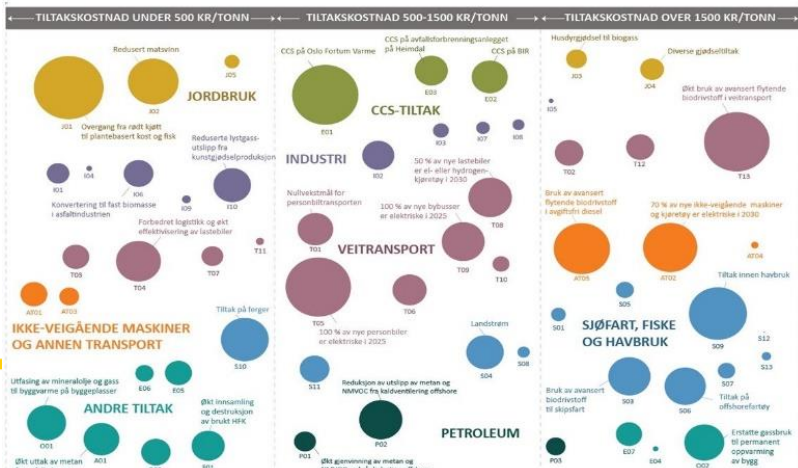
TILTAKSKOSTNAD UNDER 500 KR/TONN → ← TILTAKSKOSTNAD 500-1500 KR/TONN → ← TILTAKSKOSTNAD OVER 1500 KR/TONN →

Redusert matsvinn
J05
J02
JORDBRUK
J01
Overgang fra rødt kjøtt til plantebasert kost og fisk
Reduserte lystgass-utslipp fra kunstgjødselsproduksjon
I01
I04
I06
Konvertering til fast biomasse i asfaltindustrien
I09
I10
Forbedret logistikk og økt effektivisering av lastebiler
T03
T04
T07
T11
AT01
AT03
IKKE-VEIGÅENDE MASKINER OG ANNEN TRANSPORT
Tiltak på ferger
S10
Utfasing av mineralolje og gass til byggvarme på byggeplasser
E06
E05
ANDRE TILTAK
Økt innsamling og destruksjon av brukt HFK
O01
A01
Økt uttak av metan

CCS på Oslo Fortum Varme
CCS på avfallsforbrenningsanlegget på Heimdal
CCS på BIR
E03
E02
E01
CCS-TILTAK
I03
I07
I08
INDUSTRI
I02
50 % av nye lastebiler er el- eller hydrogen-kjøretøy i 2030
Nullvekstmål for personbiltransporten
100 % av nye bybusser er elektriske i 2025
T08
T01
VEITRANSPORT
T09
T10
T06
T05
100 % av nye personbiler er elektriske i 2025
Landstrøm
S04
S08
S11
Reduksjon av utslipp av metan og NMVOC fra kaldventilering offshore
P02
PETROLEUM
P01
Økt gjenvinning av metan og

Husdyrgjødsel til biogass
Diverse gjødseltiltak
J03
J04
I05
Økt bruk av avansert flytende biodrivstoff i veitransport
T02
T12
T13
Bruk av avansert flytende biodrivstoff i avgiftsfri diesel
70 % av nye ikke-veigående maskiner og kjøretøy er elektriske i 2030
AT04
AT05
AT02
Tiltak innen havbruk
S05
S01
SJØFART, FISKE OG HAVBRUK
S09
S12
S13
S07
Bruk av avansert biodrivstoff til skipsfart
S03
S06
Tiltak på offshorefartøy
Erstatte gassbruk til permanent oppvarming av bygg
P03
E07
E04
O02